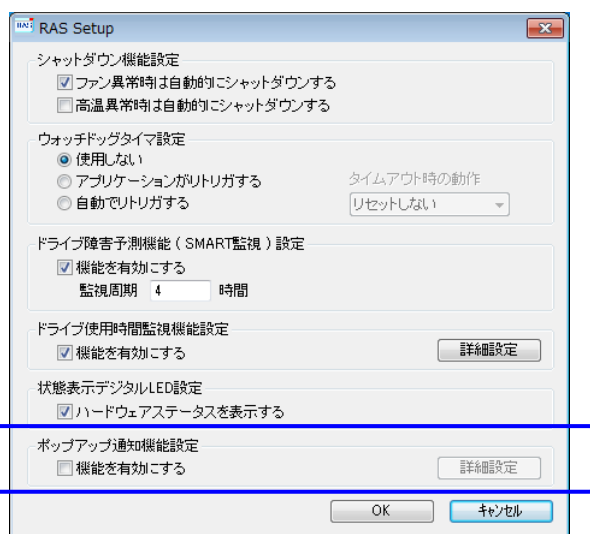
RAS RAS Setup

シャットダウン機能設定
ファン異常時は自動的にシャットダウンする
高温異常時は自動的にシャットダウンする

ウォッチドッグタイマ設定
使用しない
アプリケーションがリトリガする
自動でリトリガする
タイムアウト時の動作
リセットしない

ドライブ障害予測機能（SMART監視）設定
機能を有効にする
監視周期 4 時間

ドライブ使用時間監視機能設定
機能を有効にする
詳細設定

状態表示デジタルLED設定
ハードウェアステータスを表示する

ポップアップ通知機能設定
機能を有効にする
詳細設定

OK
キャンセル